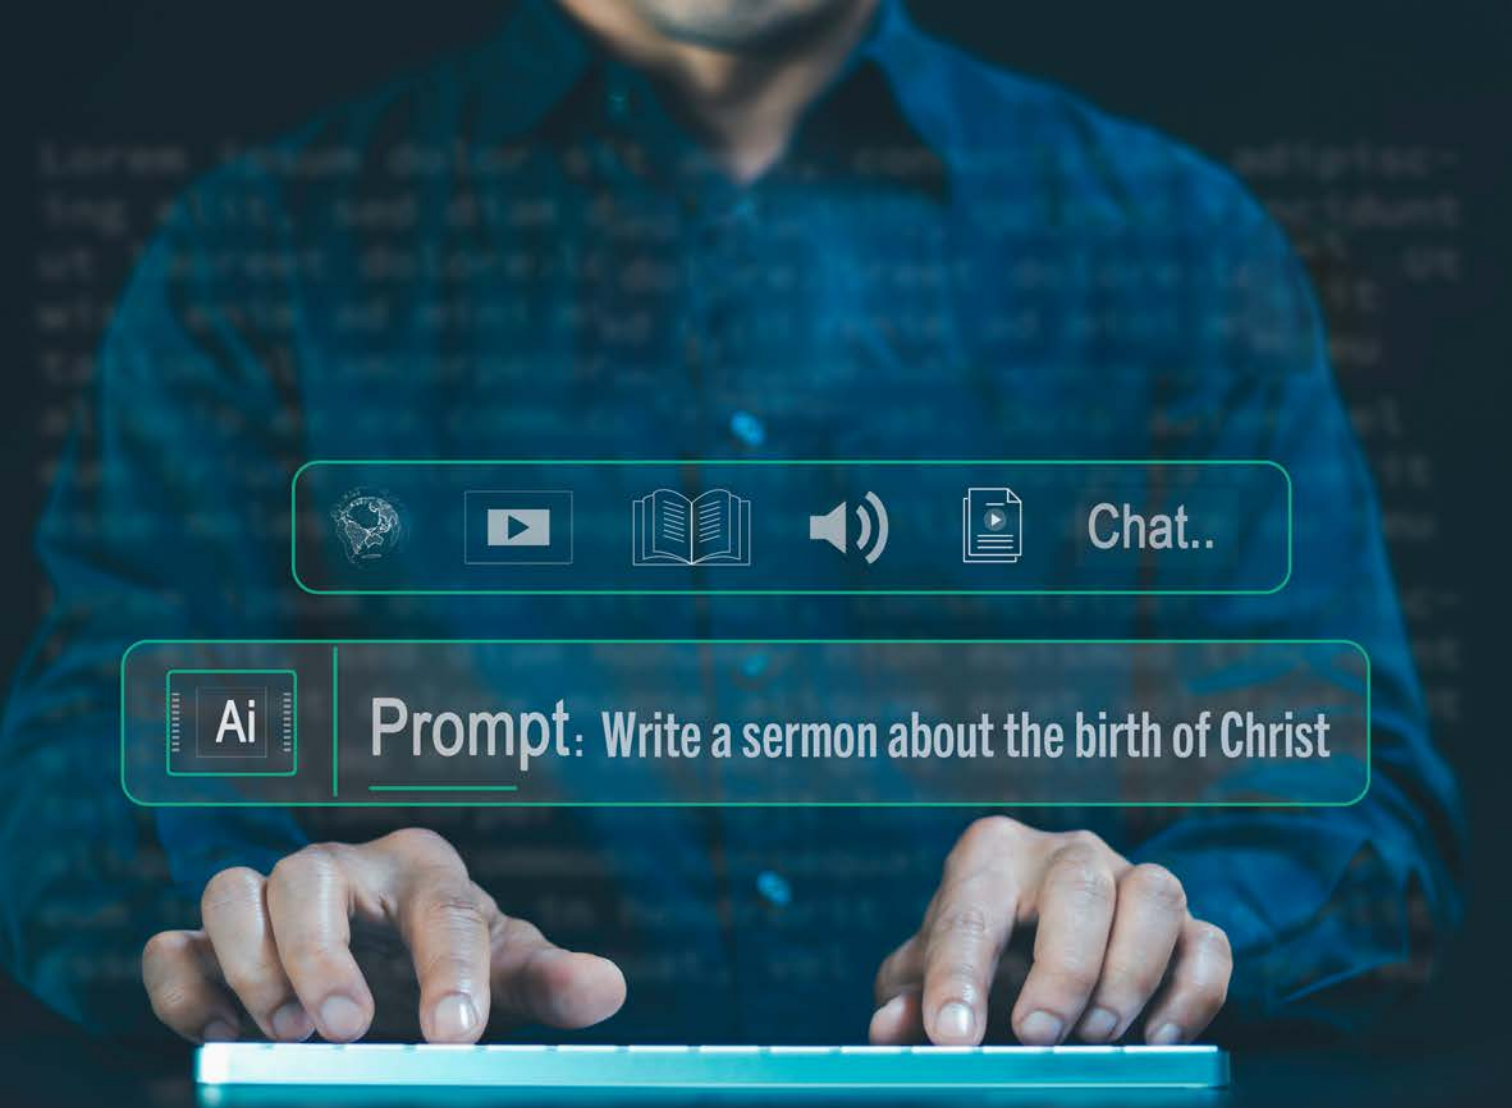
Lorem ipsum dolor sit amet, consectetur adipiscing elit, sed diam nonummy nibh euismod tincidunt ut laoreet dolore magna aliquam erat volutpat. Ut wisi enim ad minim veniam, quis nostrud exerci tation ullamcorper suscipit lobortis nisl ut aliquip ex ea commodo consequat.

Chat..

Ai

Prompt: Write a sermon about the birth of Christ